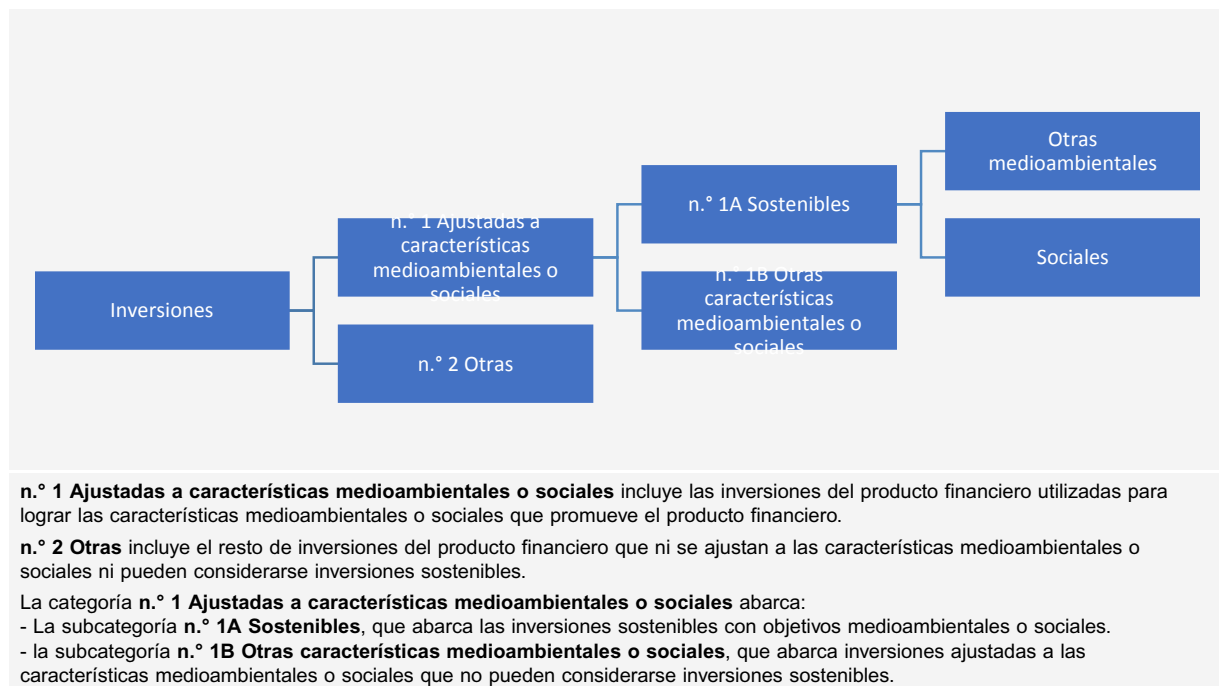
Inversiones

n.° 1 Ajustadas a características medioambientales o sociales

n.° 2 Otras

n.° 1A Sostenibles

n.° 1B Otras características medioambientales o sociales

Otras medioambientales

Sociales

**n.° 1 Ajustadas a características medioambientales o sociales** incluye las inversiones del producto financiero utilizadas para lograr las características medioambientales o sociales que promueve el producto financiero.

**n.° 2 Otras** incluye el resto de inversiones del producto financiero que ni se ajustan a las características medioambientales o sociales ni pueden considerarse inversiones sostenibles.

La categoría **n.° 1 Ajustadas a características medioambientales o sociales** abarca:
- La subcategoría **n.° 1A Sostenibles**, que abarca las inversiones sostenibles con objetivos medioambientales o sociales.
- la subcategoría **n.° 1B Otras características medioambientales o sociales**, que abarca inversiones ajustadas a las características medioambientales o sociales que no pueden considerarse inversiones sostenibles.